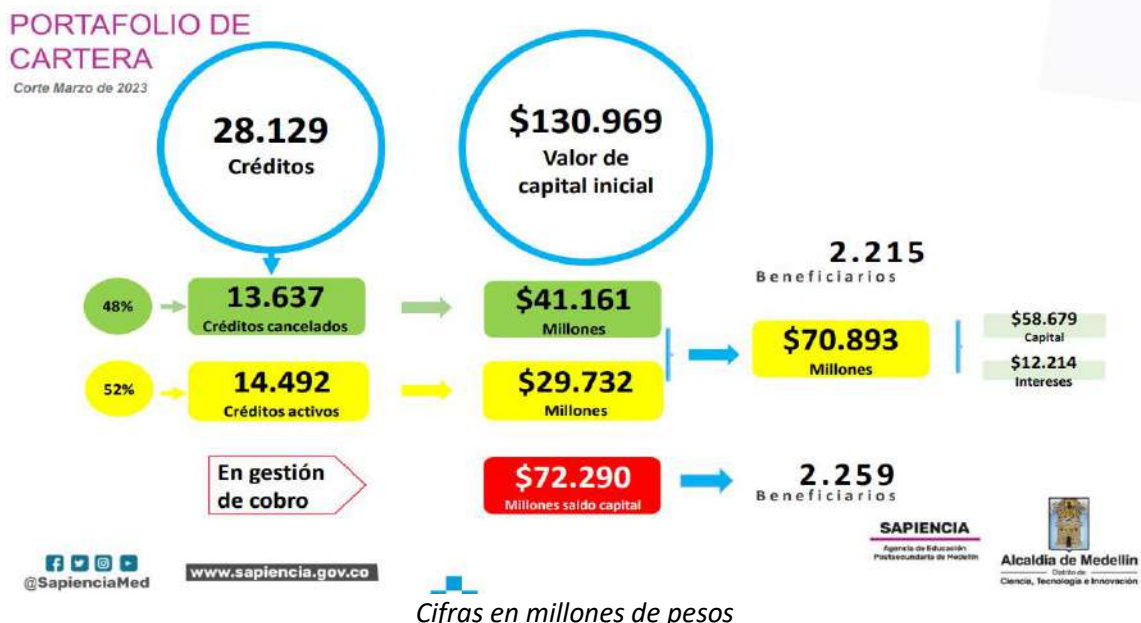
PORTAFOLIO DE CARTERA
Corte Marzo de 2023

28.129
Créditos

$130.969
Valor de capital inicial

2.215
Beneficiarios

48%
13.637
Créditos cancelados

$41.161
Millones

$70.893
Millones

$58.679
Capital

$12.214
Intereses

52%
14.492
Créditos activos

$29.732
Millones

En gestión de cobro

$72.290
Millones saldo capital

2.259
Beneficiarios

SAPIENCIA
Agencia de Educación Postsecundaria de Medellín

Alcaldía de Medellín
Distrito de Ciencia, Tecnología e Innovación

@SapienciaMed

www.sapiencia.gov.co

Cifras en millones de pesos